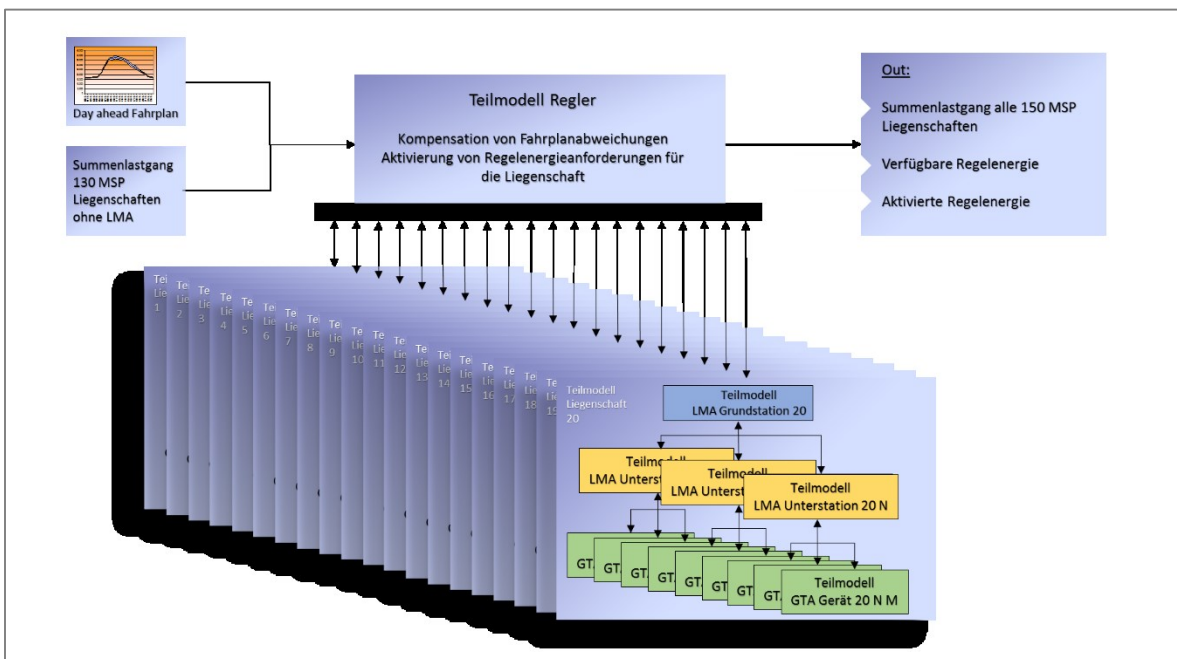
Day ahead Fahrplan

Summenlastgang 130 MSP Liegenschaften ohne LMA

Teilmodell Regler

Kompensation von Fahrplanabweichungen Aktivierung von Regelenergieanforderungen für die Liegenschaft

Out:

Summenlastgang alle 150 MSP Liegenschaften

Verfügbare Regelenergie

Aktivierte Regelenergie

Tei Lie 1
Tei Lie 2
Tei Lie 3
Te Lie 4
Te Lie 5
Te Lie 6
Te Lie 7
Te Lie 8
Te Lie 9
Te Lie 10
Te Lie 11
Te Lie 12
Te Lie 13
Te Lie 14
Te Lie 15
Te Lie 16
Te Lie 17
Te Lie 18
Te Lie 19

Teilmodell Liegenschaft 20

Teilmodell LMA Grundstation 20

Teilmodell LMA Unterst

Teilmodell LMA Unterst

Teilmodell LMA Unterstation 20 N

GT
GT
GT
GT
GT
GT
GT
GT

Teilmodell GTA Gerät 20 N M